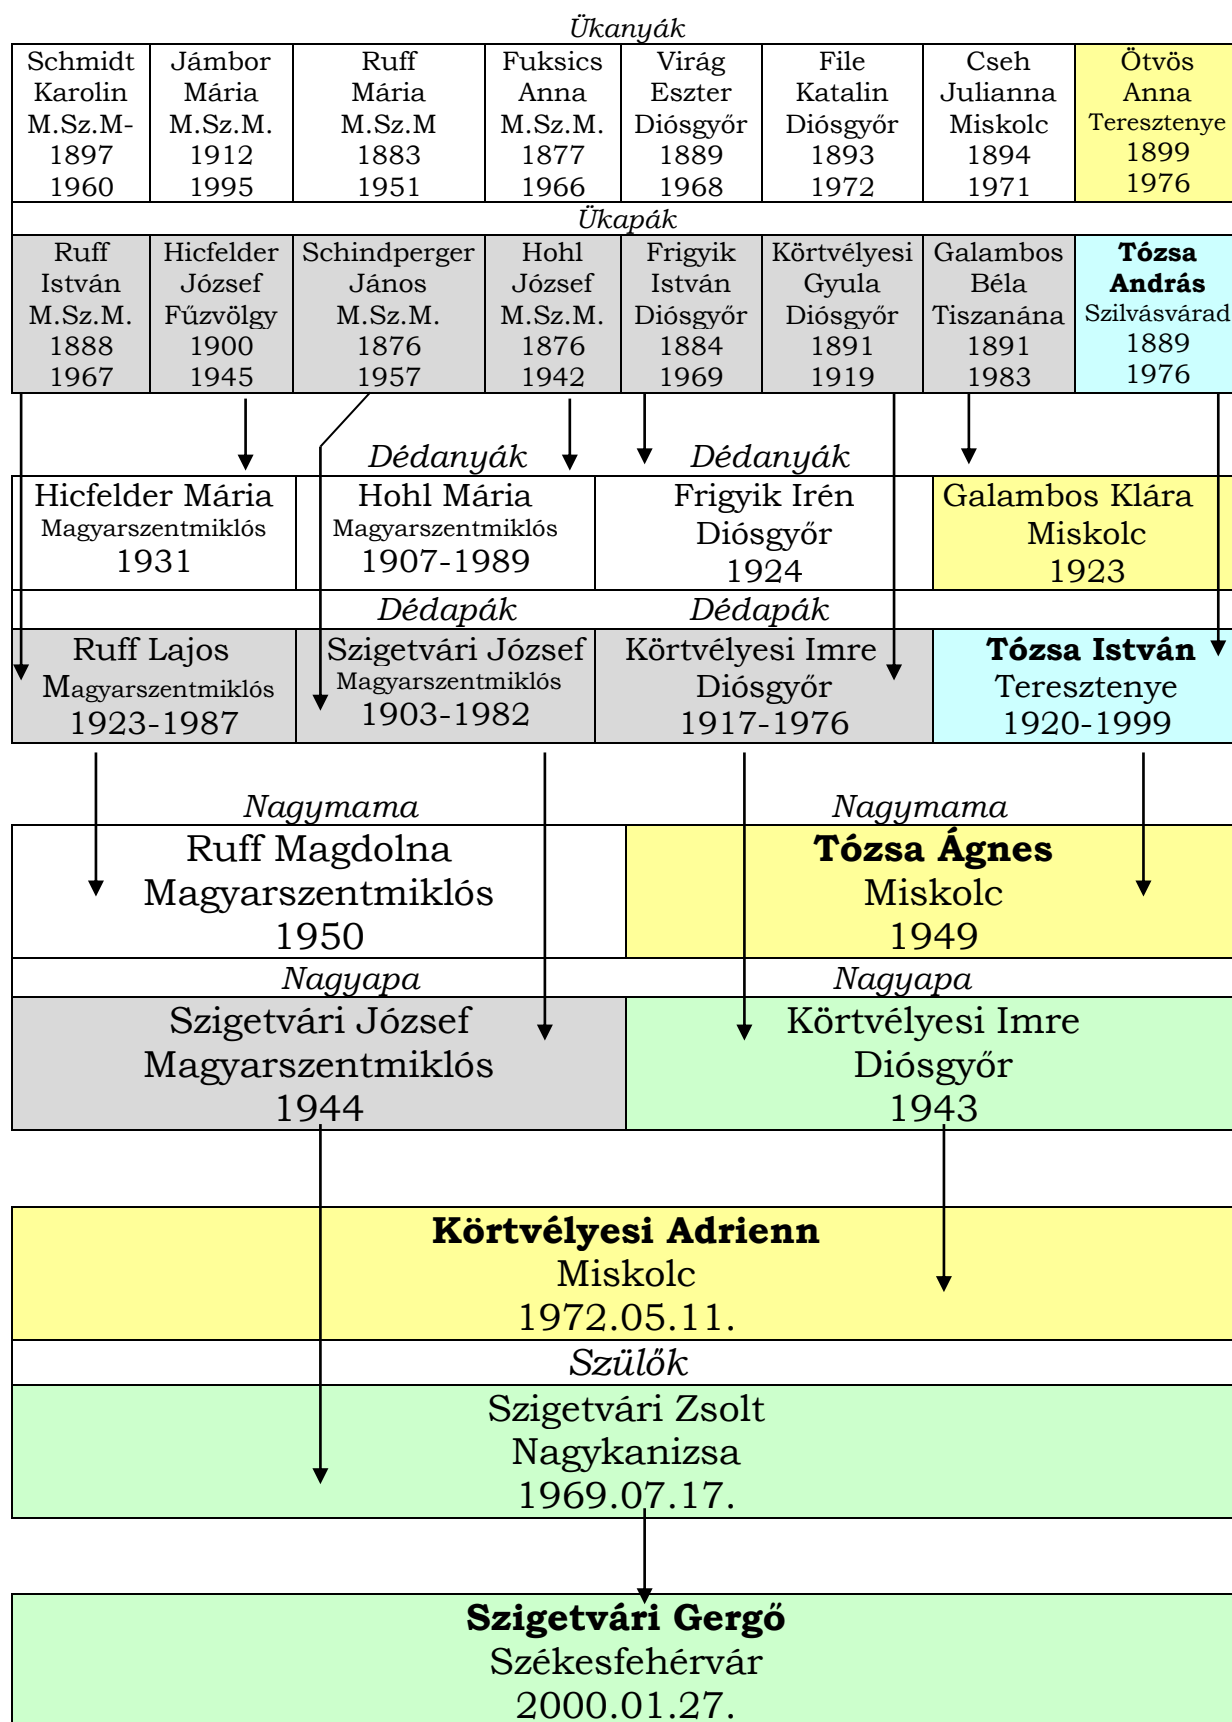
Ükanyák

| Schmidt Karolin M.Sz.M- 1897 1960 | Jámbor Mária M.Sz.M. 1912 1995 | Ruff Mária M.Sz.M 1883 1951 | Fuksics Anna M.Sz.M. 1877 1966 | Virág Eszter Diósgyőr 1889 1968 | File Katalin Diósgyőr 1893 1972 | Cseh Julianna Miskolc 1894 1971 | Ötvös Anna Teresztenye 1899 1976 |
|---|---|---|---|---|---|---|---|

Ükapák

| Ruff István M.Sz.M. 1888 1967 | Hicfelder József Fűzvölgy 1900 1945 | Schindperger János M.Sz.M. 1876 1957 | Hohl József M.Sz.M. 1876 1942 | Frigyik István Diósgyőr 1884 1969 | Körtvélyesi Gyula Diósgyőr 1891 1919 | Galambos Béla Tiszanána 1891 1983 | **Tózsa András** Szilvásvárad 1889 1976 |
|---|---|---|---|---|---|---|---|

Dédanyák Dédanyák

| Hicfelder Mária Magyarszentmiklós 1931 | Hohl Mária Magyarszentmiklós 1907-1989 | Frigyik Irén Diósgyőr 1924 | Galambos Klára Miskolc 1923 |
|---|---|---|---|

Dédapák Dédapák

| Ruff Lajos Magyarszentmiklós 1923-1987 | Szigetvári József Magyarszentmiklós 1903-1982 | Körtvélyesi Imre Diósgyőr 1917-1976 | **Tózsa István** Teresztenye 1920-1999 |
|---|---|---|---|

Nagymama Nagymama

| Ruff Magdolna Magyarszentmiklós 1950 | **Tózsa Ágnes** Miskolc 1949 |
|---|---|

Nagyapa Nagyapa

| Szigetvári József Magyarszentmiklós 1944 | Körtvélyesi Imre Diósgyőr 1943 |
|---|---|

**Körtvélyesi Adrienn**
Miskolc
1972.05.11.

Szülők

Szigetvári Zsolt
Nagykanizsa
1969.07.17.

**Szigetvári Gergő**
Székesfehérvár
2000.01.27.